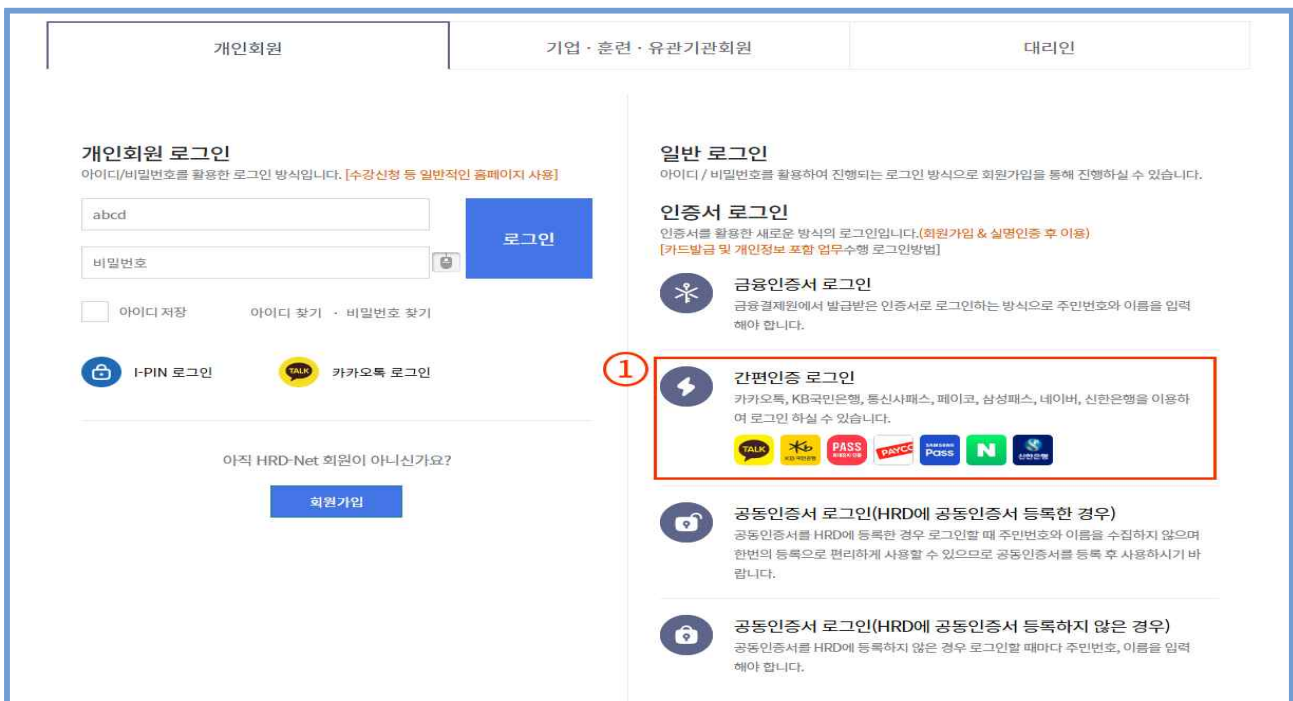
개인회원 | 기업 · 훈련 · 유관기관회원 | 대리인

개인회원 로그인
아이디/비밀번호를 활용한 로그인 방식입니다. [수강신청 등 일반적인 홈페이지 사용]

abcd

비밀번호

로그인

아이디 저장   아이디 찾기 · 비밀번호 찾기

I-PIN 로그인   TALK 카카오톡 로그인

아직 HRD-Net 회원이 아니신가요?

회원가입

일반 로그인
아이디 / 비밀번호를 활용하여 진행되는 로그인 방식으로 회원가입을 통해 진행하실 수 있습니다.

인증서 로그인
인증서를 활용한 새로운 방식의 로그인입니다.(회원가입 & 실명인증 후 이용)
[카드발급 및 개인정보 포함 업무수행 로그인방법]

금융인증서 로그인
금융결제원에서 발급받은 인증서로 로그인하는 방식으로 주민번호와 이름을 입력해야 합니다.

①

간편인증 로그인
카카오톡, KB국민은행, 통신사패스, 페이코, 삼성패스, 네이버, 신한은행을 이용하여 로그인 하실 수 있습니다.

TALK KB국민은행 PASS PAYCO SAMSUNG Pass N 신한은행

공동인증서 로그인(HRD에 공동인증서 등록한 경우)
공동인증서를 HRD에 등록한 경우 로그인할 때 주민번호와 이름을 수집하지 않으며 한번의 등록으로 편리하게 사용할 수 있으므로 공동인증서를 등록 후 사용하시기 바랍니다.

공동인증서 로그인(HRD에 공동인증서 등록하지 않은 경우)
공동인증서를 HRD에 등록하지 않은 경우 로그인할 때마다 주민번호, 이름을 입력해야 합니다.